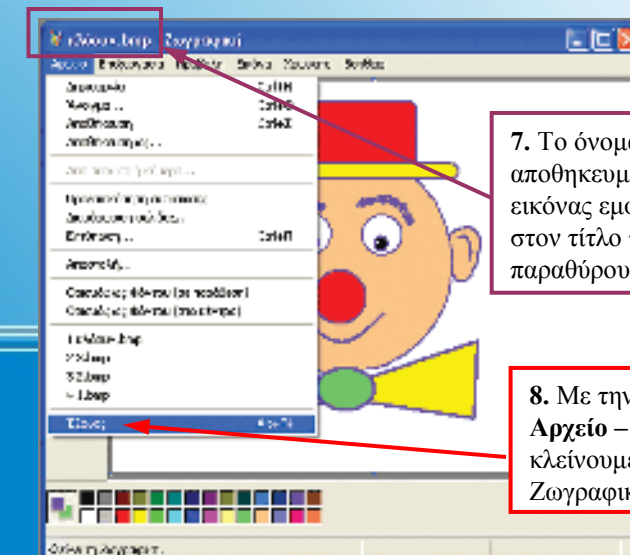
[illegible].bmp - Ζωγραφική

Αρχείο Επεξεργασία Προβολή Εικόνα Χρώματα Βοήθεια

Δημιουργία Ctrl+N
Άνοιγμα... Ctrl+O
Αποθήκευση Ctrl+S
Αποθήκευση ως...

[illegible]

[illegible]
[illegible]
Εκτύπωση... Ctrl+P

Αποστολή...

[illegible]
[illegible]

1 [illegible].bmp
2 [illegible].bmp
3 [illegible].bmp
4 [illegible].bmp

Έξοδος Alt+F4

7. Το όνομ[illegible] αποθηκευμ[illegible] εικόνας εμ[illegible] στον τίτλο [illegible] παραθύρου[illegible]

8. Με την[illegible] Αρχείο –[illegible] κλείνουμ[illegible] Ζωγραφικ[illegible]

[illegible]